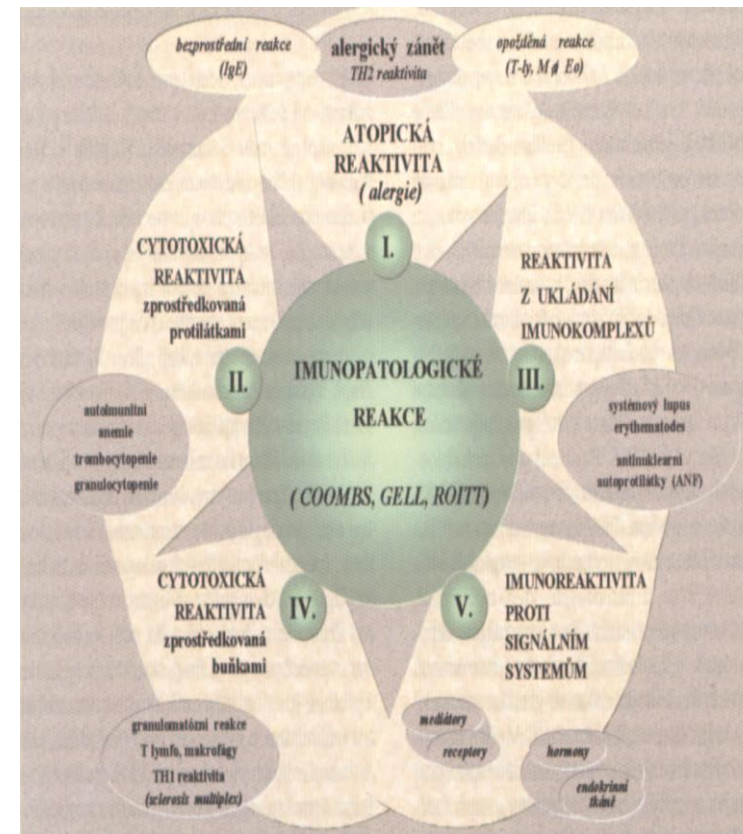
bezprostřední reakce (IgE)

alergický zánět
TH2 reaktivita

opožděná reakce (T-ly, M ɸ Eo)

ATOPICKÁ REAKTIVITA ( alergie)

I.

CYTOTOXICKÁ REAKTIVITA zprostředkovaná protilátkami

REAKTIVITA Z UKLÁDÁNÍ IMUNOKOMPLEXŮ

II.

IMUNOPATOLOGICKÉ REAKCE

( COOMBS, GELL, ROITT)

III.

autoimunitní anemie trombocytopenie granulocytopenie

systémový lupus erythematodes

antinukleární autoprotilátky (ANF)

CYTOTOXICKÁ REAKTIVITA zprostředkovaná buňkami

IV.

V.

IMUNOREAKTIVITA PROTI SIGNÁLNÍM SYSTÉMŮM

granulomatózní reakce T lymfo, makrofágy TH1 reaktivita (sclerosis multiplex)

mediátory

receptory

hormony

endokrinní tkáně